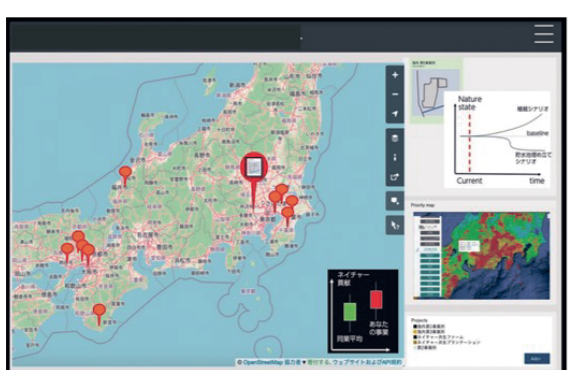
Nature state

植林シナリオ

baseline

森林伐採の立てシナリオ

Current

time

Priority map

Projects

ネイチャー貢献

あなたの事業

同業平均

© OpenStreetMap 協力者 ♥ 寄付する. ウェブサイトおよびAPI規約